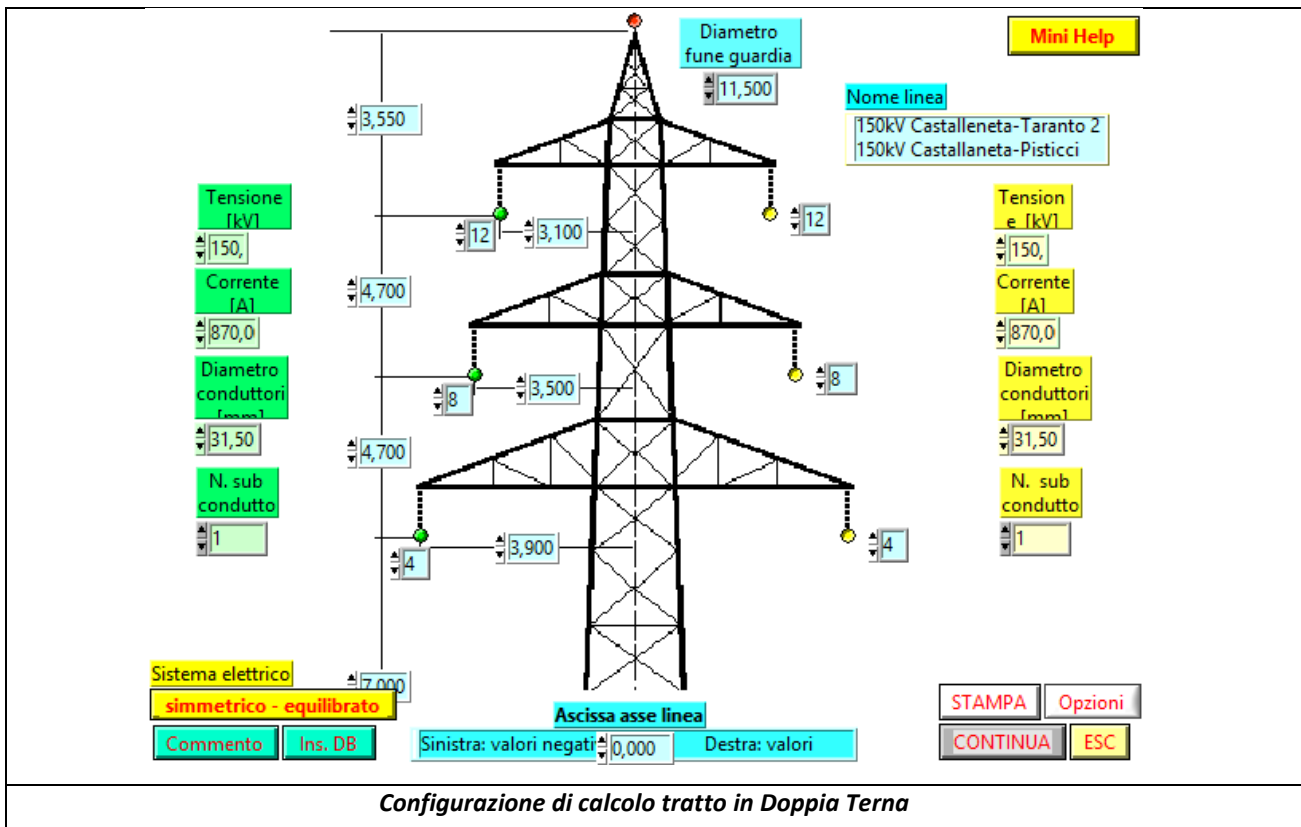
Diametro fune guardia
11,500

Mini Help

Nome linea
150kV Castalleneta-Taranto 2
150kV Castallaneta-Pisticci

3,550

Tensione [kV]
150,
Corrente [A]
870,0
Diametro conduttori [mm]
31,50
N. sub condutto
1

12
3,100
12

4,700
8
3,500
8

4,700
4
3,900
4

Tension e [kV]
150,
Corrente [A]
870,0
Diametro conduttori [mm]
31,50
N. sub condutto
1

Sistema elettrico
7,000
simmetrico - equilibrato
Commento
Ins. DB
Ascissa asse linea
Sinistra: valori negati
0,000
Destra: valori
STAMPA
Opzioni
CONTINUA
ESC

Configurazione di calcolo tratto in Doppia Terna